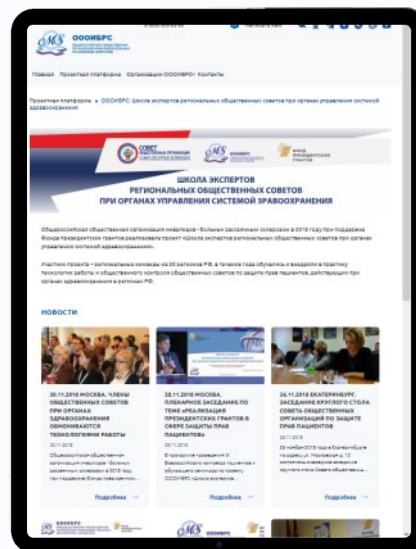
ООО«ИБРС

Главная Проектная платформа Организации ОООИБРС Контакты

Проектная платформа » ОООИБРС: Школа экспертов региональных общественных советов при органах управления системой здравоохранения

СОВЕТ

ШКОЛА ЭКСПЕРТОВ
РЕГИОНАЛЬНЫХ ОБЩЕСТВЕННЫХ СОВЕТОВ
ПРИ ОРГАНАХ УПРАВЛЕНИЯ СИСТЕМОЙ ЗДРАВООХРАНЕНИЯ

Общероссийская общественная организация инвалидов - больных рассеянным склерозом в 2018 году при поддержке Фонда президентских грантов реализовала проект «Школа экспертов региональных общественных советов при органах управления системой здравоохранения».

Участники проекта - региональные команды из 20 регионов РФ, в течение года обучались и внедряли в практику технологии работы и общественного контроля общественных советов по защите прав пациентов, действующих при органах здравоохранения в регионах РФ.

НОВОСТИ

20.11.2018 МОСКВА. ЧЛЕНЫ ОБЩЕСТВЕННЫХ СОВЕТОВ ПРИ ОРГАНАХ ЗДРАВООХРАНЕНИЯ ОБМЕНИВАЮТСЯ ТЕХНОЛОГИЯМИ РАБОТЫ

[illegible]

Подробнее →

28.11.2018 МОСКВА. ПЛЕНАРНОЕ ЗАСЕДАНИЕ ПО ТЕМЕ «РЕАЛИЗАЦИЯ ПРЕЗИДЕНТСКИХ ГРАНТОВ В СФЕРЕ ЗАЩИТЫ ПРАВ ПАЦИЕНТОВ»

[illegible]

Подробнее →

26.11.2018 ЕКАТЕРИНБУРГ. ЗАСЕДАНИЕ КРУГЛОГО СТОЛА СОВЕТА ОБЩЕСТВЕННЫХ ОРГАНИЗАЦИЙ ПО ЗАЩИТЕ ПРАВ ПАЦИЕНТОВ

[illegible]

Подробнее →